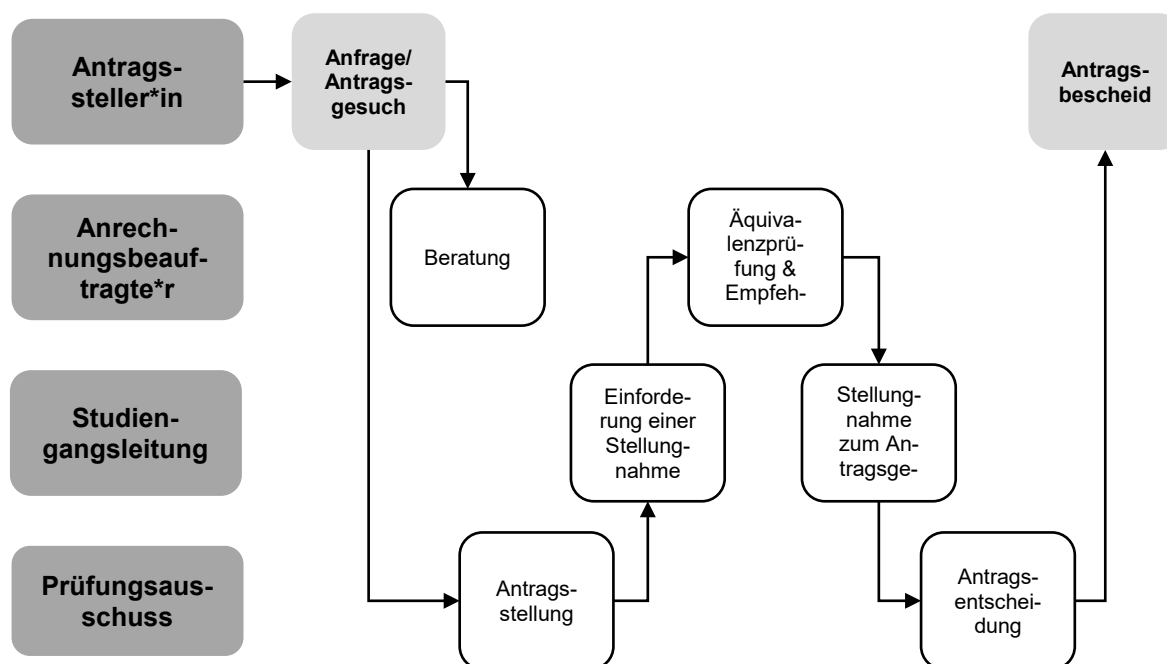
Antragsteller*in

Anfrage/ Antragsgesuch

Antragsbescheid

Anrechnungsbeauftragte*r

Beratung

Äquivalenzprüfung & Empfeh-

Studiengangsleitung

Einforderung einer Stellungnahme

Stellungnahme zum Antragsge-

Prüfungsausschuss

Antragsstellung

Antragsentscheidung